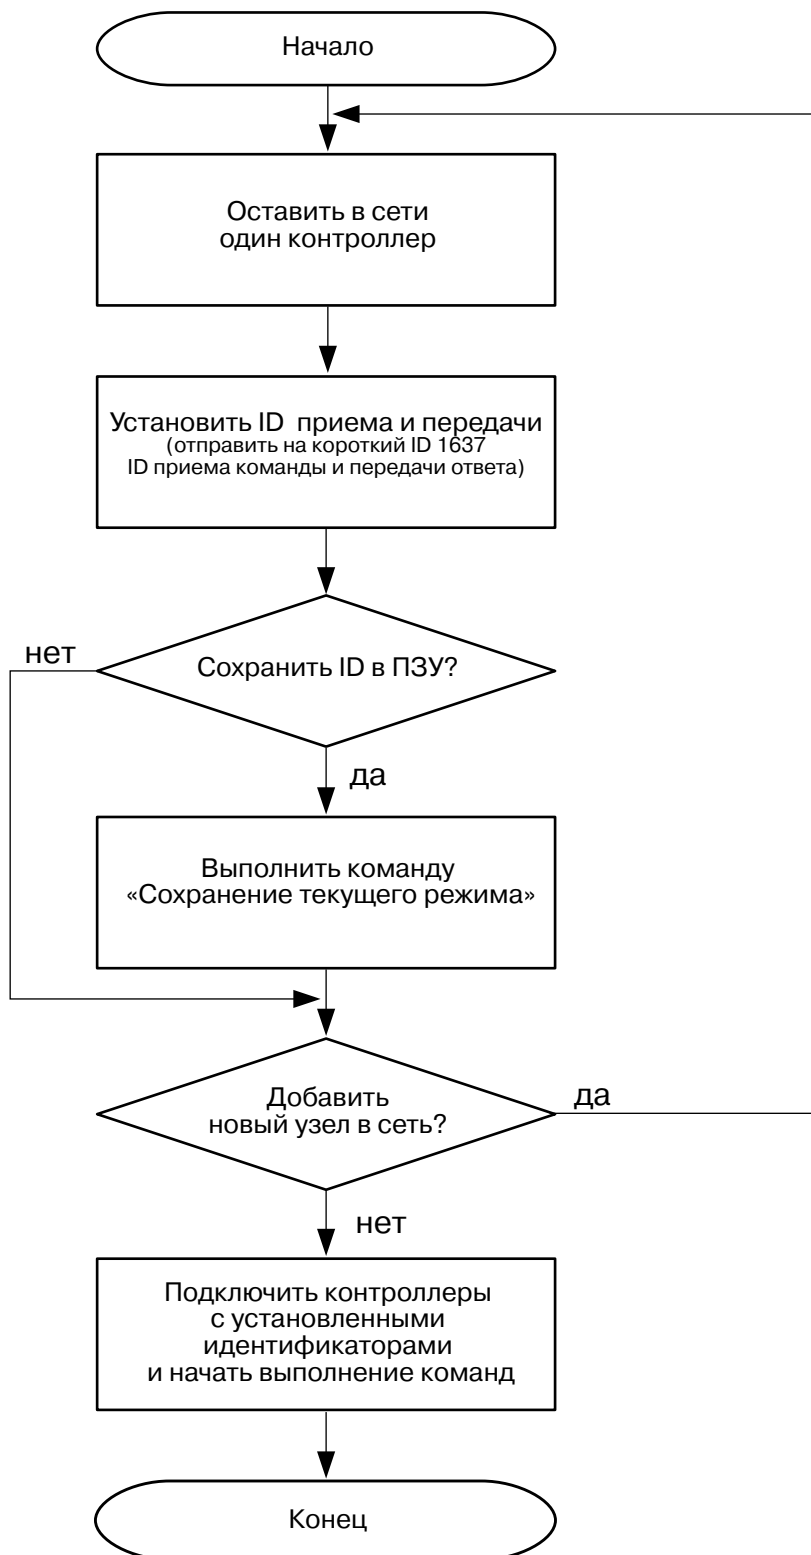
Начало

Оставить в сети
один контроллер

Установить ID приема и передачи
(отправить на короткий ID 1637
ID приема команды и передачи ответа)

нет

Сохранить ID в ПЗУ?

да

Выполнить команду
«Сохранение текущего режима»

Добавить
новый узел в сеть?

да

нет

Подключить контроллеры
с установленными
идентификаторами
и начать выполнение команд

Конец